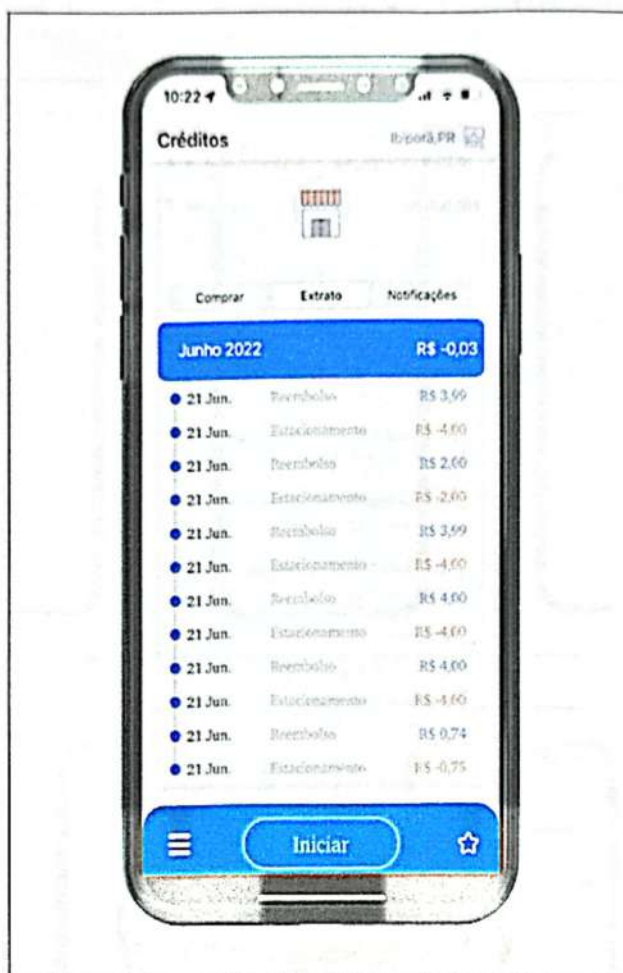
10:22

Créditos

Ibiporã PR

Comprar

Extrato

Notificações

Junho 2022

R$ -0,03

| | | |
|---|---|---|
| 21 Jun. | Reembolso | R$ 3,99 |
| 21 Jun. | Estacionamento | R$ -4,00 |
| 21 Jun. | Reembolso | R$ 2,00 |
| 21 Jun. | Estacionamento | R$ -2,00 |
| 21 Jun. | Reembolso | R$ 3,99 |
| 21 Jun. | Estacionamento | R$ -4,00 |
| 21 Jun. | Reembolso | R$ 4,00 |
| 21 Jun. | Estacionamento | R$ -4,00 |
| 21 Jun. | Reembolso | R$ 4,00 |
| 21 Jun. | Estacionamento | R$ -4,00 |
| 21 Jun. | Reembolso | R$ 0,74 |
| 21 Jun. | Estacionamento | R$ -0,75 |

Iniciar